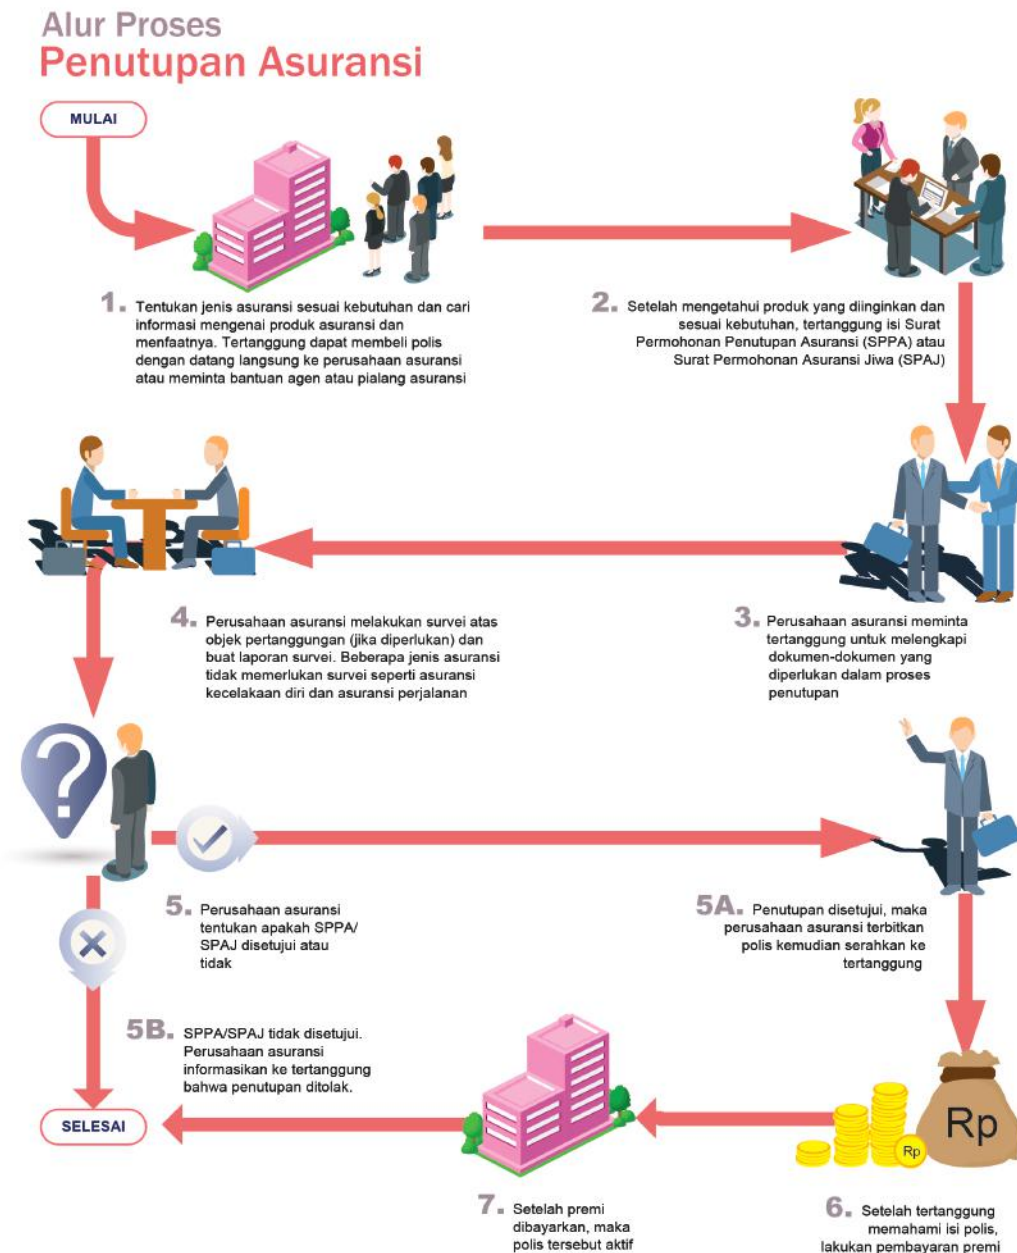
Alur Proses
Penutupan Asuransi

MULAI

1. Tentukan jenis asuransi sesuai kebutuhan dan cari informasi mengenai produk asuransi dan menfaatnya. Tertanggung dapat membeli polis dengan datang langsung ke perusahaan asuransi atau meminta bantuan agen atau pialang asuransi

2. Setelah mengetahui produk yang diinginkan dan sesuai kebutuhan, tertanggung isi Surat Permohonan Penutupan Asuransi (SPPA) atau Surat Permohonan Asuransi Jiwa (SPAJ)

4. Perusahaan asuransi melakukan survei atas objek pertanggungan (jika diperlukan) dan buat laporan survei. Beberapa jenis asuransi tidak memerlukan survei seperti asuransi kecelakaan diri dan asuransi perjalanan

3. Perusahaan asuransi meminta tertanggung untuk melengkapi dokumen-dokumen yang diperlukan dalam proses penutupan

5. Perusahaan asuransi tentukan apakah SPPA/ SPAJ disetujui atau tidak

5A. Penutupan disetujui, maka perusahaan asuransi terbitkan polis kemudian serahkan ke tertanggung

5B. SPPA/SPAJ tidak disetujui. Perusahaan asuransi informasikan ke tertanggung bahwa penutupan ditolak.

SELESAI

Rp

Rp

7. Setelah premi dibayarkan, maka polis tersebut aktif

6. Setelah tertanggung memahami isi polis, lakukan pembayaran premi